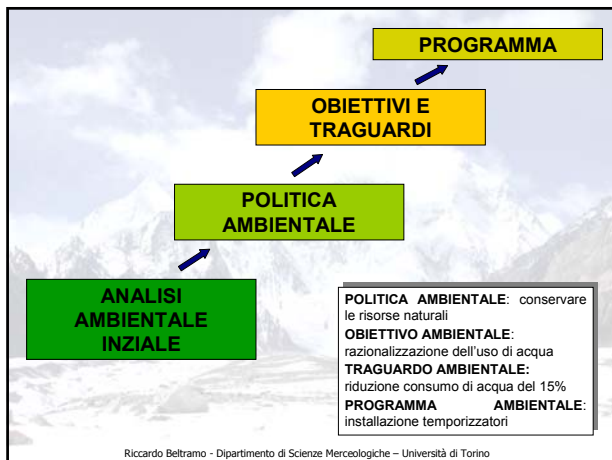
PROGRAMMA

OBIETTIVI E TRAGUARDI

POLITICA AMBIENTALE

ANALISI AMBIENTALE INZIALE

**POLITICA AMBIENTALE**: conservare le risorse naturali
**OBIETTIVO AMBIENTALE**: razionalizzazione dell'uso di acqua
**TRAGUARDO AMBIENTALE:** riduzione consumo di acqua del 15%
**PROGRAMMA AMBIENTALE**: installazione temporizzatori

Riccardo Beltramo - Dipartimento di Scienze Merceologiche – Università di Torino